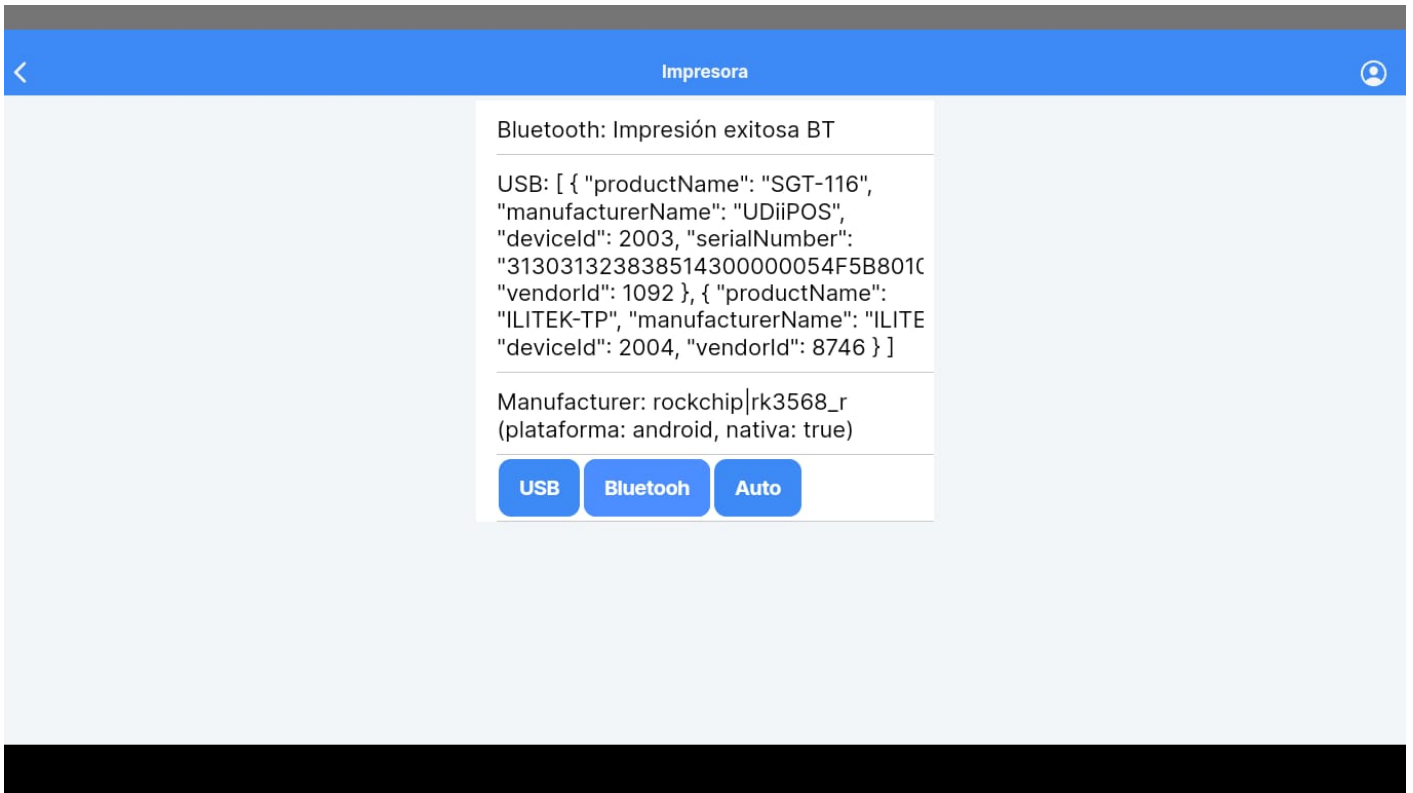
Impresora

Bluetooth: Impresión exitosa BT

USB: [ { "productName": "SGT-116", "manufacturerName": "UDiiPOS", "deviceId": 2003, "serialNumber": "31303132383851430000005 4F5B801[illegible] "vendorId": 1092 }, { "productName": "ILITEK-TP", "manufacturerName": "ILITE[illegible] "deviceId": 2004, "vendorId": 8746 } ]

Manufacturer: rockchip|rk3568_r (plataforma: android, nativa: true)

USB Bluetooh Auto